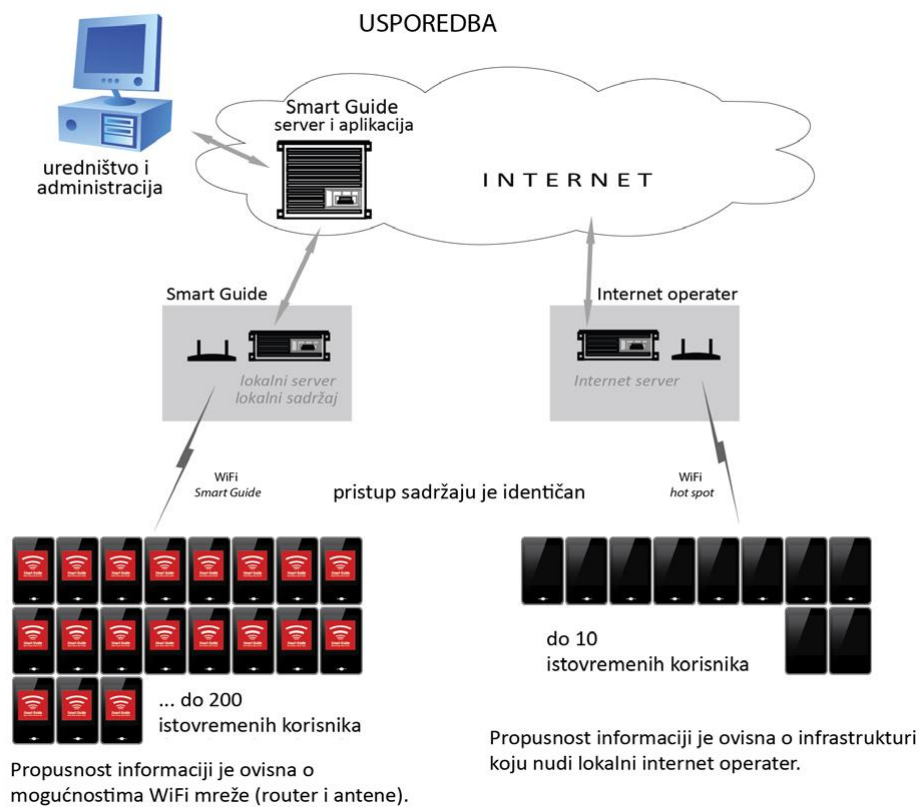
USPOREDBA

uredništvo i administracija

Smart Guide server i aplikacija

INTERNET

Smart Guide

lokalni server lokalni sadržaj

Internet operater

Internet server

WiFi Smart Guide

pristup sadržaju je identičan

WiFi hot spot

... do 200 istovremenih korisnika

do 10 istovremenih korisnika

Propusnost informaciji je ovisna o mogućnostima WiFi mreže (router i antene).

Propusnost informaciji je ovisna o infrastrukturi koju nudi lokalni internet operater.